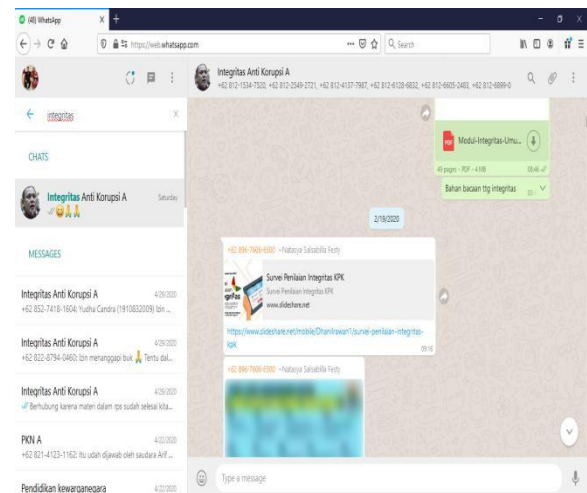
(48) WhatsApp

https://web.whatsapp.com

Search

Integritas Anti Korupsi A
+62 812-1534-7520, +62 812-2549-2721, +62 812-4137-7987, +62 812-6128-6832, +62 812-6605-2483, +62 812-6899-0

integritas

CHATS

Integritas Anti Korupsi A
Saturday

MESSAGES

Integritas Anti Korupsi A
4/29/2020
+62 852-7418-1604: Yudha Candra (1910832009) Izin ...

Integritas Anti Korupsi A
4/29/2020
+62 822-8794-0460: Izin menanggapi buk Tentu dal...

Integritas Anti Korupsi A
4/29/2020
Berhubung karena materi dalam tps sudah selesai kita...

PKN A
4/22/2020
+62 821-4123-1162: Itu udah dijawab oleh saudara Arif ...

Pendidikan kewarganegara
4/22/2020

Modul-Integritas-Umu...
49 pages · PDF · 4 MB
08:46
Bahan bacaan ttg integritas

2/19/2020

+62 896-7909-6300 ~Nataysa Salsabilla Festy
Survei Penilaian Integritas KPK
Survei Penilaian Integritas KPK
www.slideshare.net
https://www.slideshare.net/mobile/Dhanilnawan1/survei-penilaian-integritas-kpk
09:16

+62 896-7909-6300 ~Nataysa Salsabilla Festy

Type a message